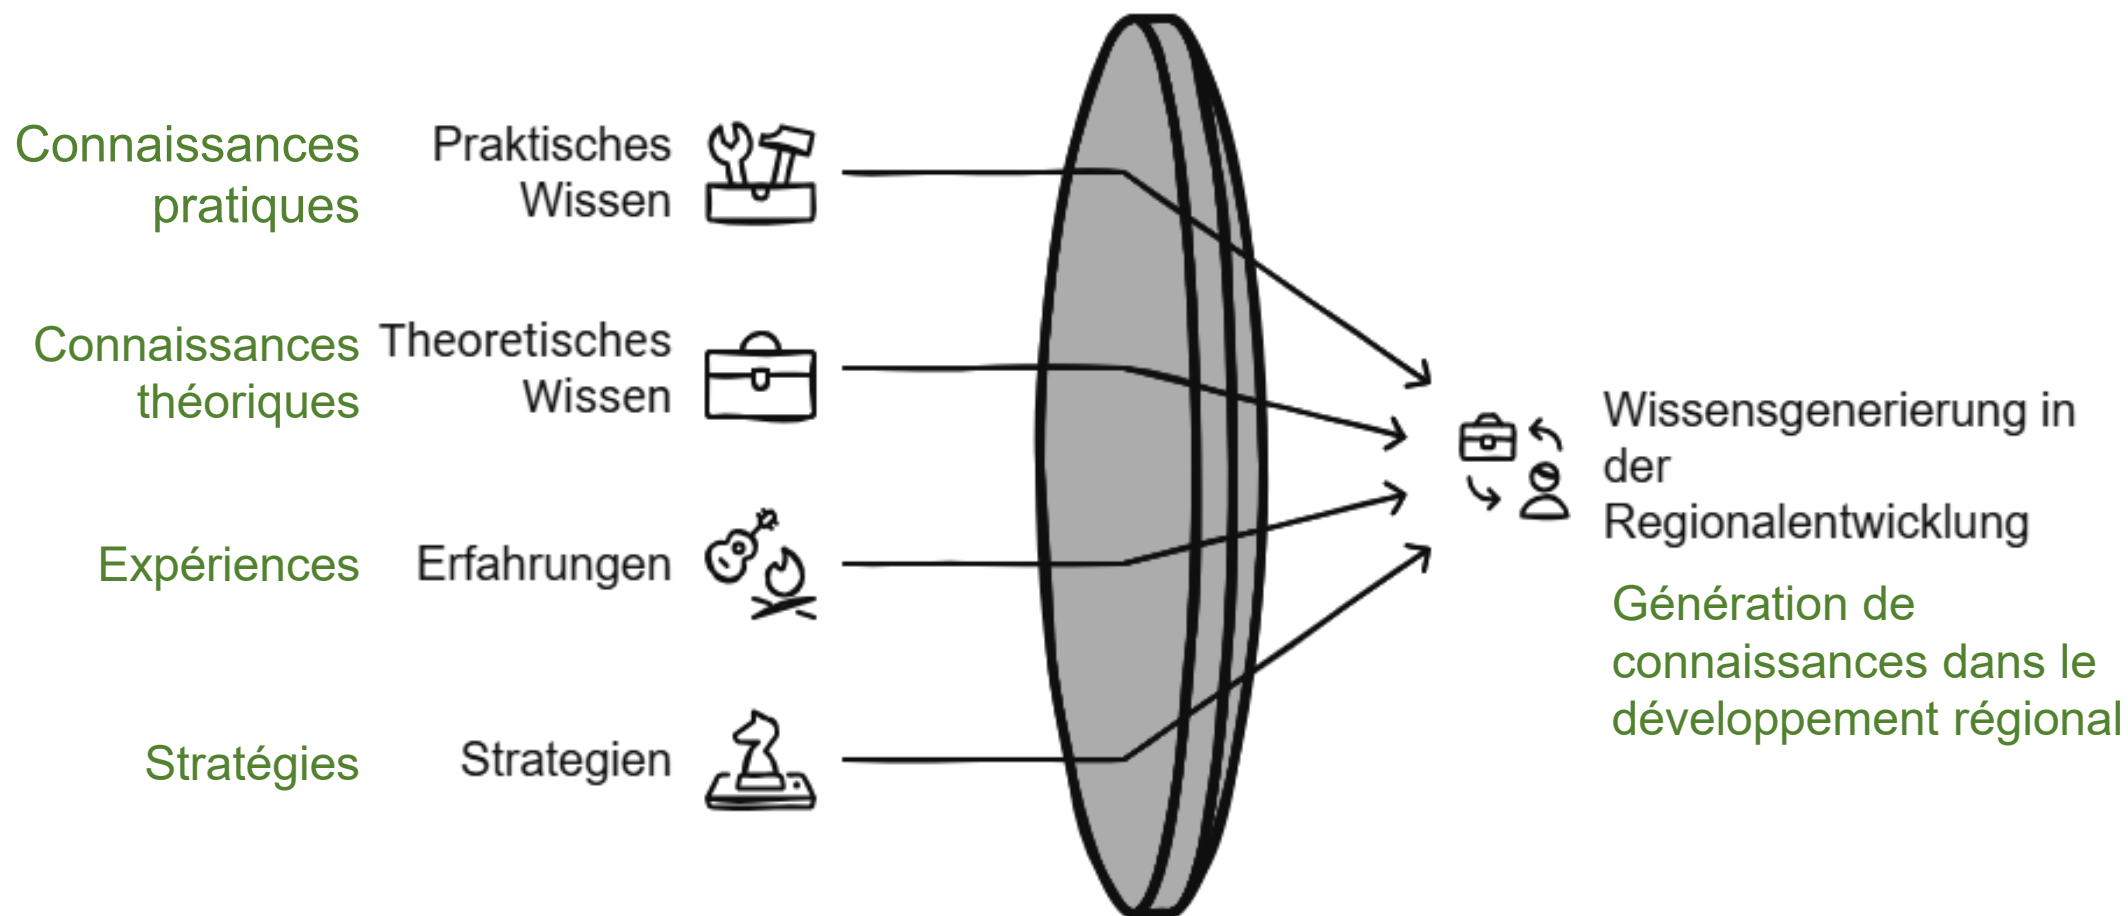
Connaissances pratiques

Praktisches Wissen

Connaissances théoriques

Theoretisches Wissen

Expériences

Erfahrungen

Stratégies

Strategien

Wissensgenerierung in der Regionalentwicklung

Génération de connaissances dans le développement régional